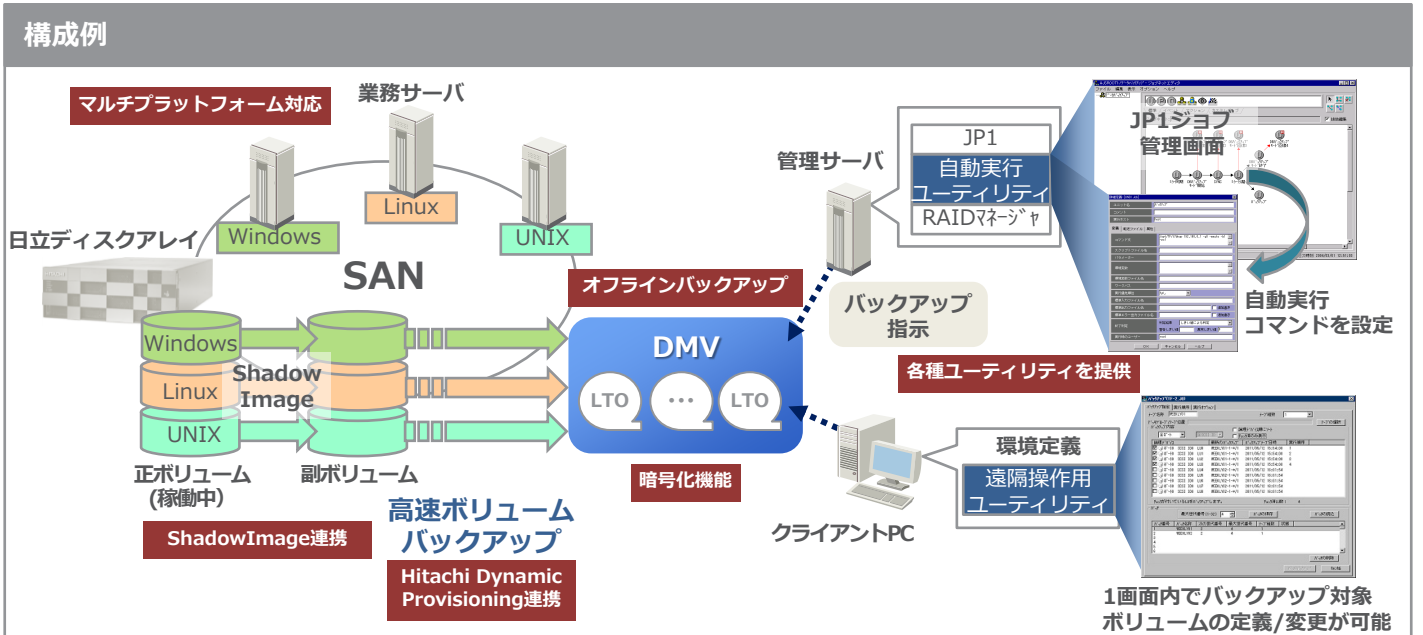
構成例

マルチプラットフォーム対応

業務サーバ

Linux

Windows

UNIX

日立ディスクアレイ

SAN

Windows

Linux

UNIX

Shadow Image

正ボリューム
(稼動中)

副ボリューム

ShadowImage連携

高速ボリューム
バックアップ

Hitachi Dynamic Provisioning連携

オフラインバックアップ

DMV

LTO

…

LTO

暗号化機能

管理サーバ

JP1

自動実行
ユーティリティ

RAIDマネージャ

バックアップ
指示

JP1ジョブ
管理画面

自動実行
コマンドを設定

各種ユーティリティを提供

クライアントPC

環境定義

遠隔操作用
ユーティリティ

1画面内でバックアップ対象
ボリュームの定義/変更が可能